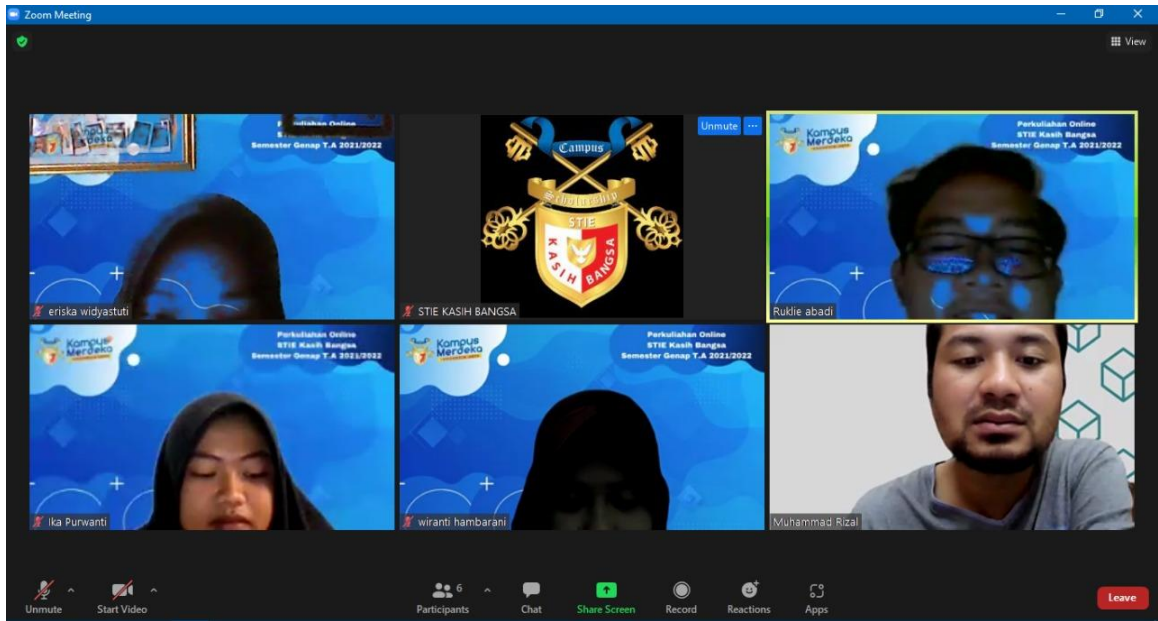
Zoom Meeting

View

Perkuliahan Online
STIE Kasih Bangsa
Semester Genap T.A 2021/2022

eriska widyastuti

Campus
Scholarship
STIE
KASIH BANGSA

STIE KASIH BANGSA

Unmute

Kampus Merdeka

Perkuliahan Online
STIE Kasih Bangsa
Semester Genap T.A 2021/2022

Ruklie abadi

Kampus Merdeka

Perkuliahan Online
STIE Kasih Bangsa
Semester Genap T.A 2021/2022

Ika Purwanti

Kampus Merdeka

Perkuliahan Online
STIE Kasih Bangsa
Semester Genap T.A 2021/2022

wiranti hambarani

Muhammad Rizal

Unmute
Start Video
6
Participants
Chat
Share Screen
Record
Reactions
Apps
Leave